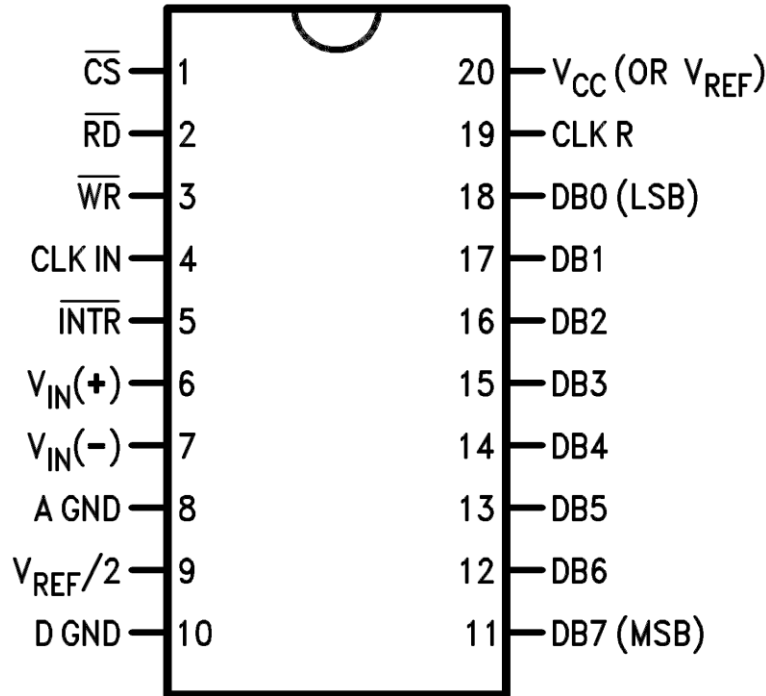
$\overline{CS}$ 1
$\overline{RD}$ 2
$\overline{WR}$ 3
CLK IN 4
$\overline{INTR}$ 5
$V_{IN}(+)$ 6
$V_{IN}(-)$ 7
A GND 8
$V_{REF}/2$ 9
D GND 10

20 $V_{CC}$ (OR $V_{REF}$)
19 CLK R
18 DB0 (LSB)
17 DB1
16 DB2
15 DB3
14 DB4
13 DB5
12 DB6
11 DB7 (MSB)